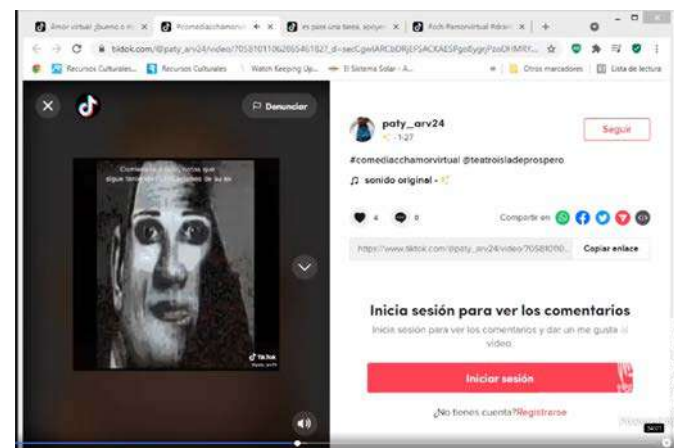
Amor virtual ¡bueno o m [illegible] | #comediacchamor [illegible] | es pasa una bella, apoya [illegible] | Rock Personal virtual Rdrom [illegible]

tiktok.com/@paty_arv24/video/7058101106206546182?_d=secCgwIARCbDRjEFSACKAESPgoEygrPzoOHMRY...

Recursos Culturales... | Recursos Culturales | Watch Keeping Up... | El Sistema Solar - A... | Otros marcadores | Lista de lectura

Denunciar

Comentar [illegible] sigue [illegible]

TikTok

paty_arv24
· 1-27

Seguir

#comediacchamorvirtual @teatroisladeprospero

sonido original -

4 0

Comparte en

https://www.tiktok.com/@paty_arv24/video/70581010...

Copiar enlace

Inicia sesión para ver los comentarios

Inicia sesión para ver los comentarios y dar un me gusta al video.

Iniciar sesión

¿No tienes cuenta? Registrarse